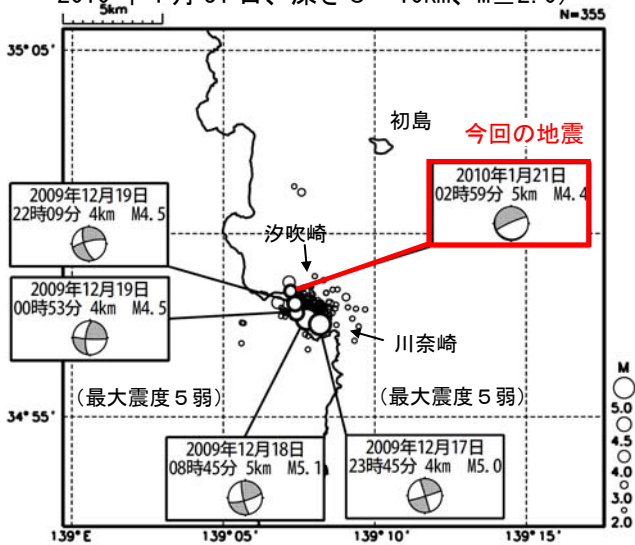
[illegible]5km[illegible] 10km、M≧2.0)
N=355

35° 05'

初島

今回の地震

2010年1月21日
02時59分 5km M4.4

2009年12月19日
22時09分 4km M4.5

汐吹崎

2009年12月19日
00時53分 4km M4.5

川奈崎

(最大震度5弱)

(最大震度5弱)

M
5.0
4.5
4.0
3.5
3.0
2.0

34° 55'

2009年12月18日
08時45分 5km M5.1

2009年12月17日
23時45分 4km M5.0

139° E
139° 05'
139° 10'
139° 15'